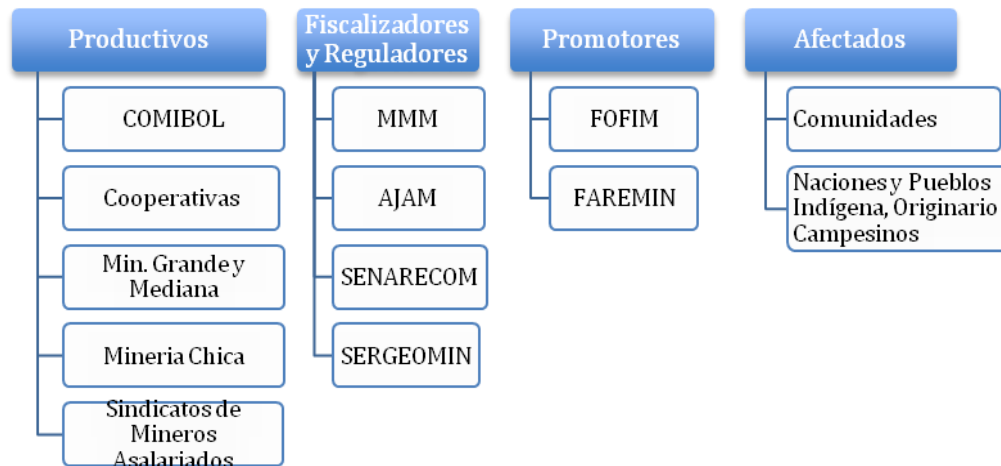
Productivos

COMIBOL

Cooperativas

Min. Grande y Mediana

Mineria Chica

Sindicatos de Mineros Asalariados

Fiscalizadores y Reguladores

MMM

AJAM

SENARECOM

SERGEOMIN

Promotores

FOFIM

FAREMIN

Afectados

Comunidades

Naciones y Pueblos Indígena, Originario Campesinos